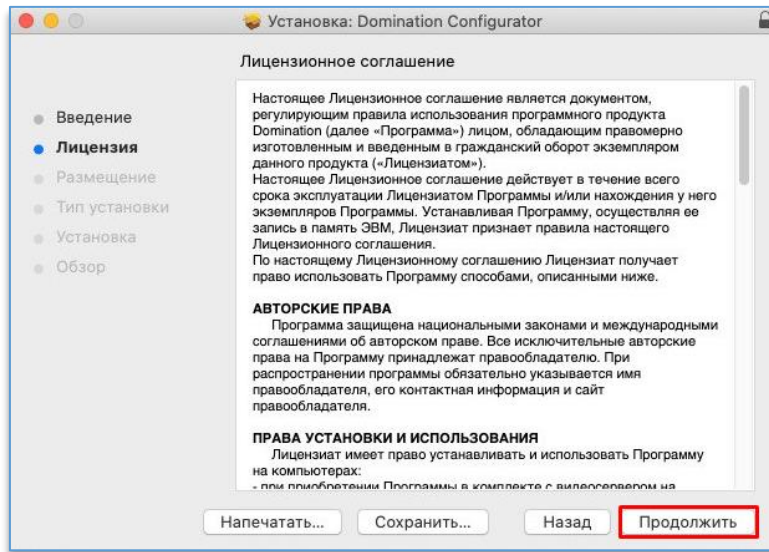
Установка: Domination Configurator

Лицензионное соглашение

Введение
Лицензия
Размещение
Тип установки
Установка
Обзор

Настоящее Лицензионное соглашение является документом, регулирующим правила использования программного продукта Domination (далее «Программа») лицом, обладающим правомерно изготовленным и введенным в гражданский оборот экземпляром данного продукта («Лицензиатом»).
Настоящее Лицензионное соглашение действует в течение всего срока эксплуатации Лицензиатом Программы и/или нахождения у него экземпляров Программы. Устанавливая Программу, осуществляя ее запись в память ЭВМ, Лицензиат признает правила настоящего Лицензионного соглашения.
По настоящему Лицензионному соглашению Лицензиат получает право использовать Программу способами, описанными ниже.

АВТОРСКИЕ ПРАВА
Программа защищена национальными законами и международными соглашениями об авторском праве. Все исключительные авторские права на Программу принадлежат правообладателю. При распространении программы обязательно указывается имя правообладателя, его контактная информация и сайт правообладателя.

ПРАВА УСТАНОВКИ И ИСПОЛЬЗОВАНИЯ
Лицензиат имеет право устанавливать и использовать Программу на компьютерах:
- при приобретении Программы в комплекте с видеосервером на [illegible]

Напечатать... Сохранить... Назад Продолжить